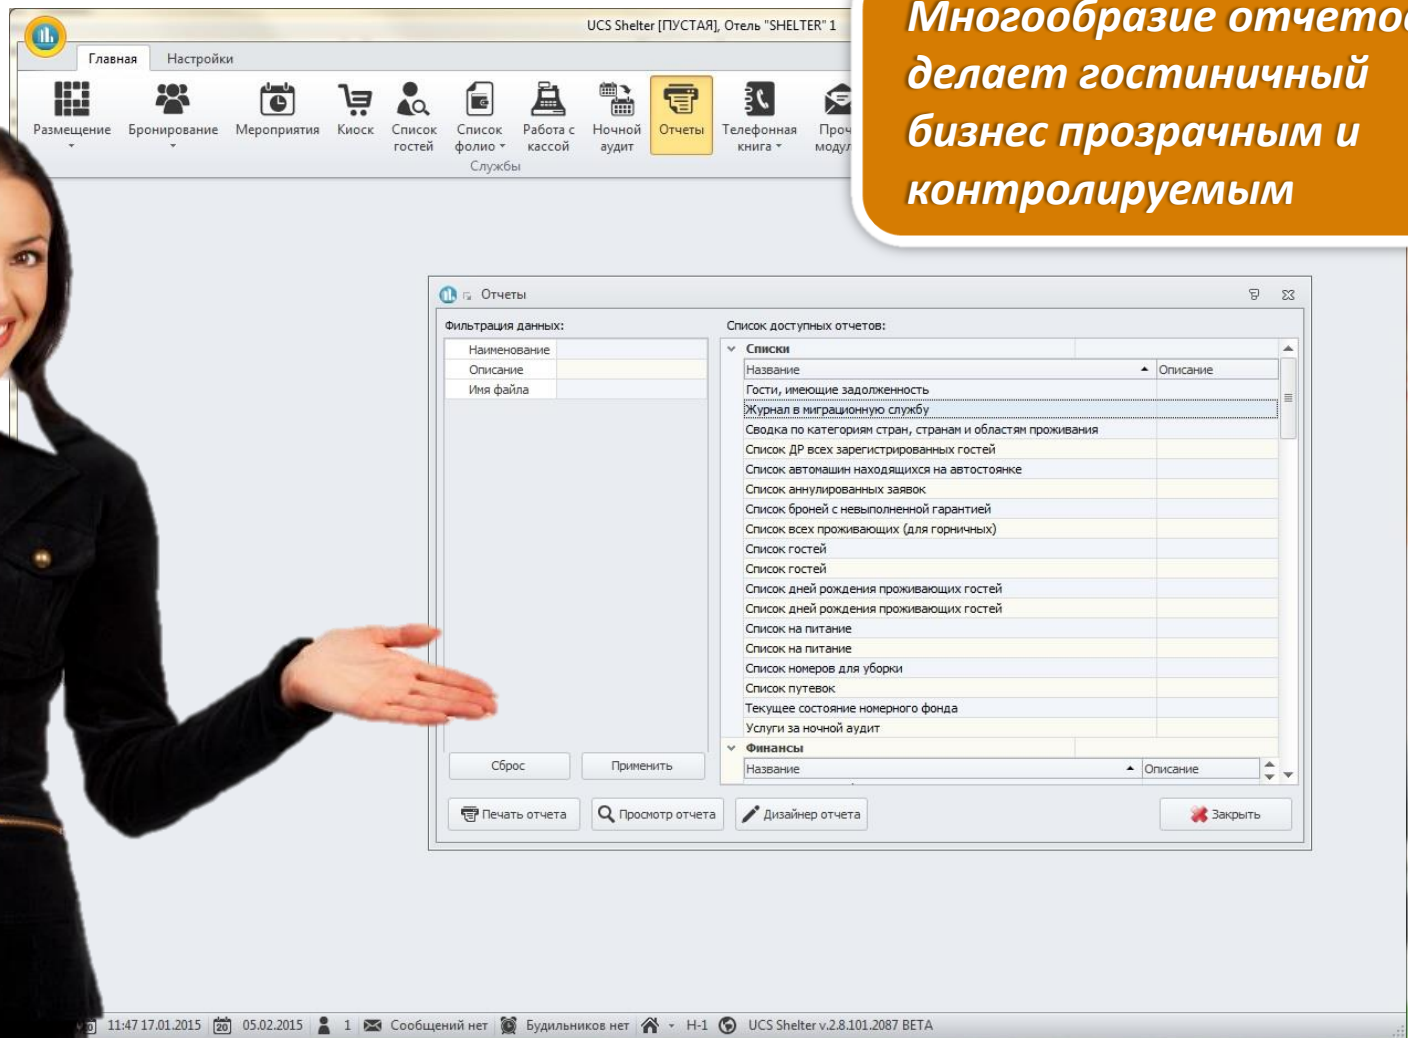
Многообразие отчето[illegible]
делает гостиничный
бизнес прозрачным и
контролируемым

UCS Shelter [ПУСТАЯ], Отель "SHELTER" 1

Главная Настройки

Размещение
Бронирование
Мероприятия
Киоск
Список гостей
Список фолио
Работа с кассой
Ночной аудит
Отчеты
Телефонная книга
Проч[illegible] моду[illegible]
Службы

Отчеты

Фильтрация данных:

Наименование
Описание
Имя файла

Сброс Применить

Список доступных отчетов:

Списки

| Название | Описание |
|---|---|
| Гости, имеющие задолженность | |
| Журнал в миграционную службу | |
| Сводка по категориям стран, странам и областям проживания | |
| Список ДР всех зарегистрированных гостей | |
| Список автомашин находящихся на автостоянке | |
| Список аннулированных заявок | |
| Список броней с невыполненной гарантией | |
| Список всех проживающих (для горничных) | |
| Список гостей | |
| Список гостей | |
| Список дней рождения проживающих гостей | |
| Список дней рождения проживающих гостей | |
| Список на питание | |
| Список на питание | |
| Список номеров для уборки | |
| Список путевок | |
| Текущее состояние номерного фонда | |
| Услуги за ночной аудит | |

Финансы

| Название | Описание |
|---|---|

Печать отчета Просмотр отчета Дизайнер отчета Закрыть

11:47 17.01.2015 05.02.2015 1 Сообщений нет Будильников нет H-1 UCS Shelter v.2.8.101.2087 BETA